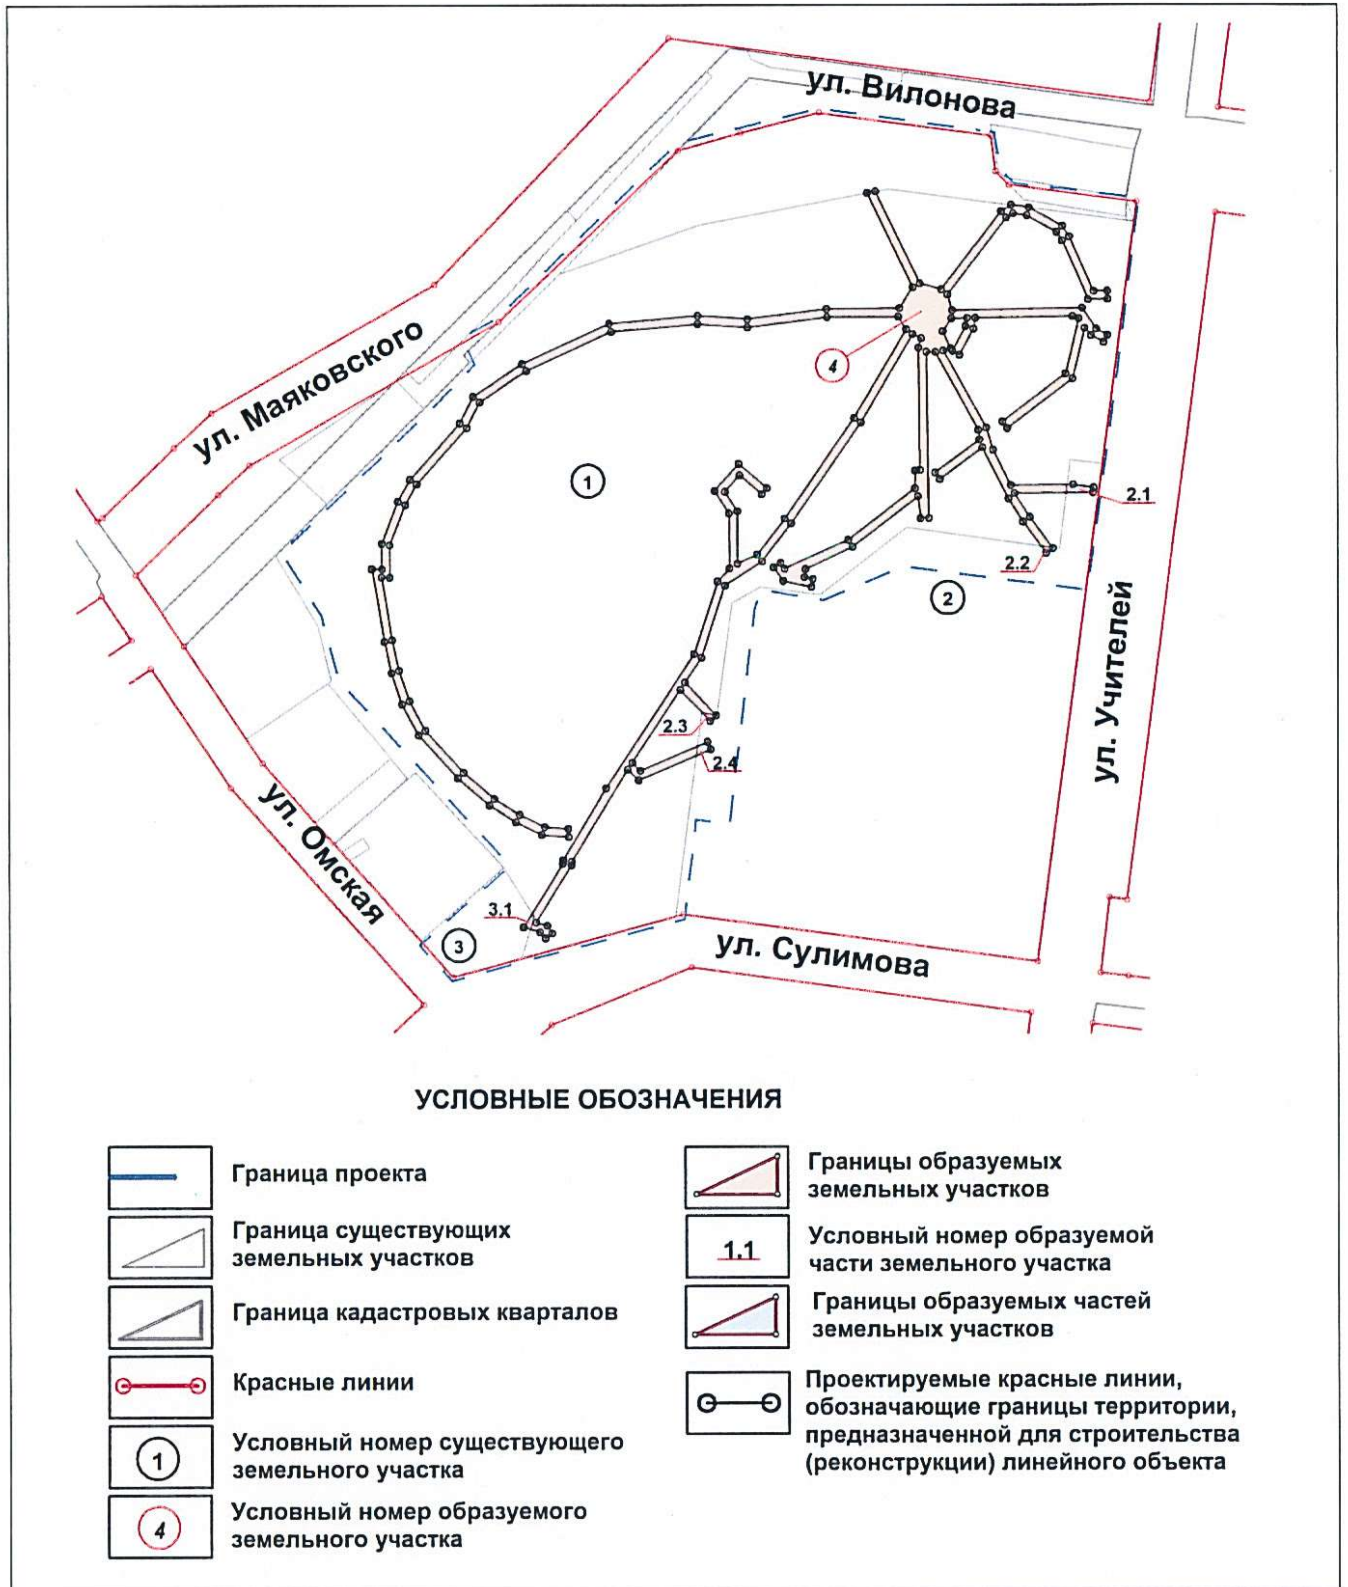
ул. Вилонова

ул. Маяковского

4

1

2.1

2.2

2

ул. Учителей

2.3

2.4

ул. Омская

3.1

3

ул. Сулимова

УСЛОВНЫЕ ОБОЗНАЧЕНИЯ

Граница проекта

Граница существующих земельных участков

Граница кадастровых кварталов

Красные линии

1 Условный номер существующего земельного участка

4 Условный номер образуемого земельного участка

Границы образуемых земельных участков

1.1 Условный номер образуемой части земельного участка

Границы образуемых частей земельных участков

Проектируемые красные линии, обозначающие границы территории, предназначенной для строительства (реконструкции) линейного объекта